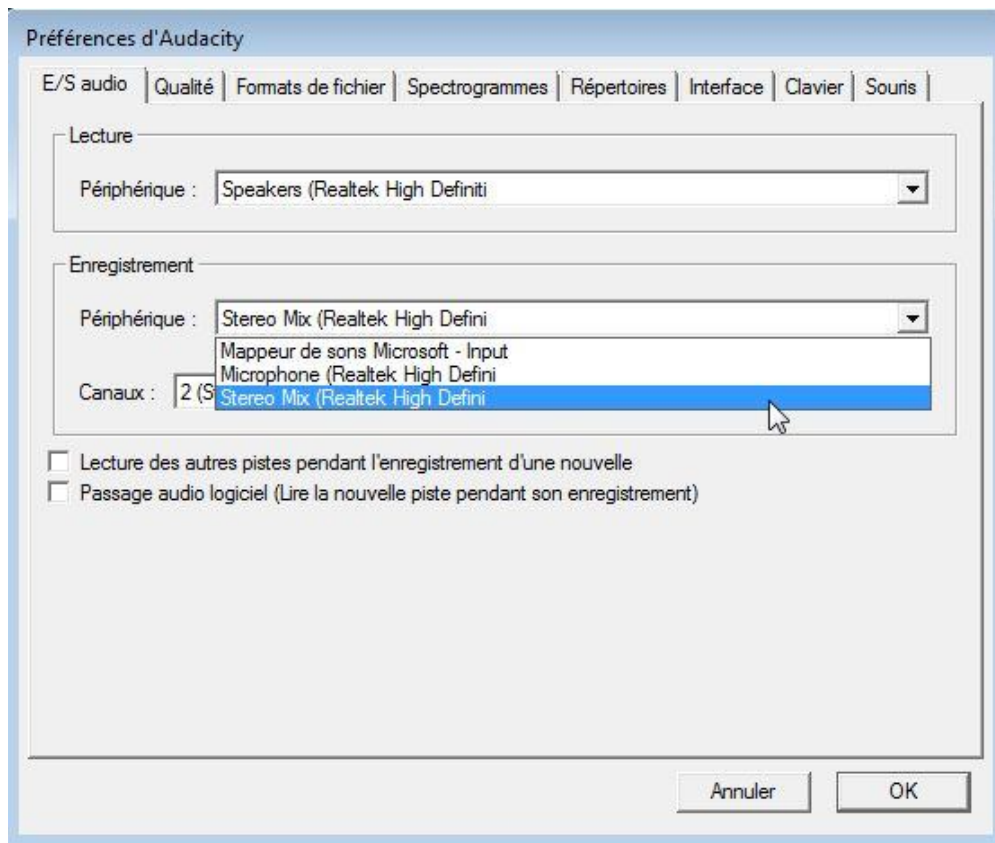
Préférences d'Audacity

E/S audio | Qualité | Formats de fichier | Spectrogrammes | Répertoires | Interface | Clavier | Souris

Lecture

Périphérique : Speakers (Realtek High Definiti

Enregistrement

Périphérique : Stereo Mix (Realtek High Defini

Mappeur de sons Microsoft - Input
Microphone (Realtek High Defini
Stereo Mix (Realtek High Defini

Canaux : 2 (S

Lecture des autres pistes pendant l'enregistrement d'une nouvelle

Passage audio logiciel (Lire la nouvelle piste pendant son enregistrement)

Annuler

OK